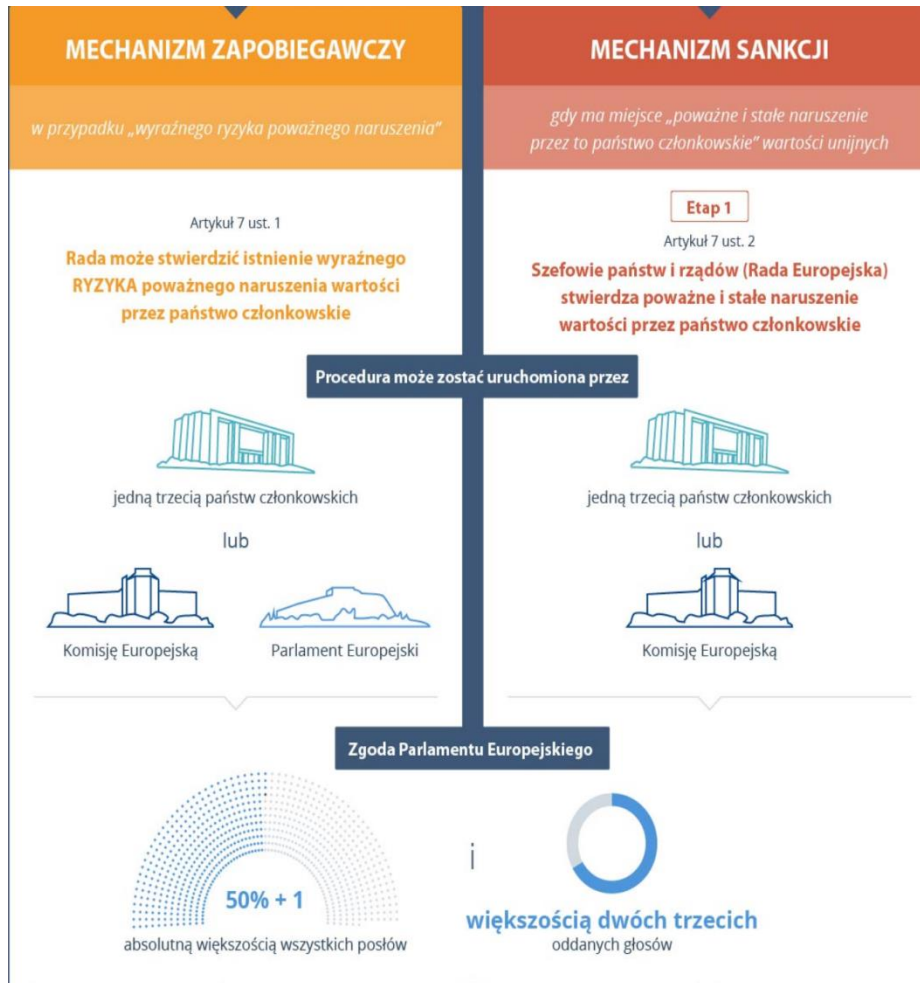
MECHANIZM ZAPOBIEGAWCZY

w przypadku „wyraźnego ryzyka poważnego naruszenia"

Artykuł 7 ust. 1

Rada może stwierdzić istnienie wyraźnego RYZYKA poważnego naruszenia wartości przez państwo członkowskie

MECHANIZM SANKCJI

gdy ma miejsce „poważne i stałe naruszenie przez to państwo członkowskie" wartości unijnych

Etap 1

Artykuł 7 ust. 2

Szefowie państw i rządów (Rada Europejska) stwierdza poważne i stałe naruszenie wartości przez państwo członkowskie

Procedura może zostać uruchomiona przez

jedną trzecią państw członkowskich

lub

Komisję Europejską

Parlament Europejski

jedną trzecią państw członkowskich

lub

Komisję Europejską

Zgoda Parlamentu Europejskiego

50% + 1

absolutną większością wszystkich posłów

i

większością dwóch trzecich

oddanych głosów